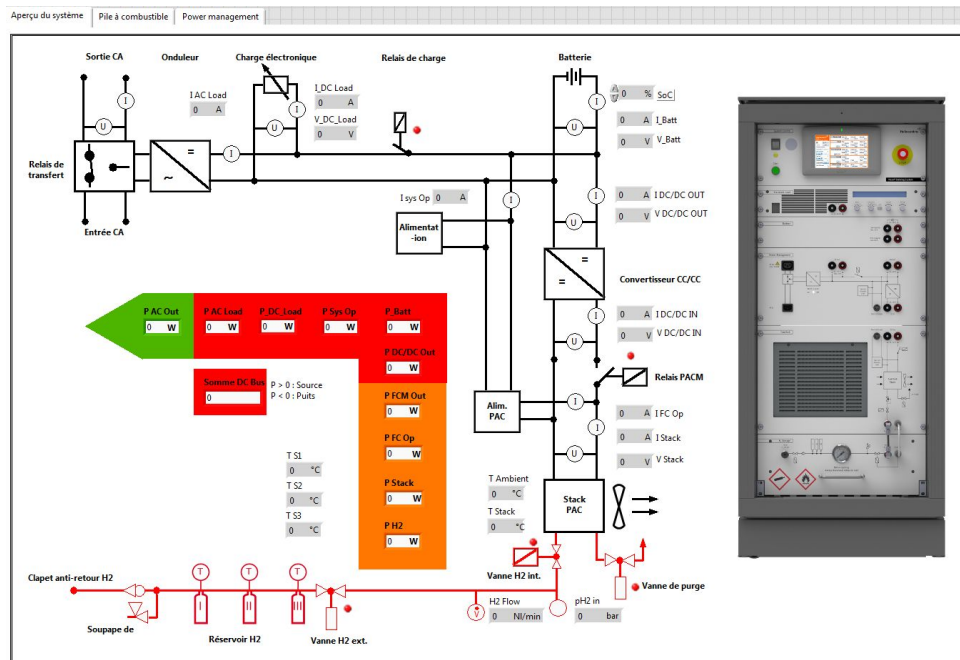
Aperçu du système | Pile à combustible | Power management

Sortie CA
Onduleur
Charge électronique
Relais de charge
Batterie

I AC Load
0 A
I_DC Load
0 A
V_DC_Load
0 V

0 % SoC
0 A I_Batt
0 V V_Batt

Relais de transfert
Entrée CA

I sys Op 0 A
Alimentat-ion

0 A I DC/DC OUT
0 V V DC/DC OUT

Convertisseur CC/CC

0 A I DC/DC IN
0 V V DC/DC IN

Relais PACM

P AC Out
0 W
P AC Load
0 W
P_DC_Load
0 W
P Sys Op
0 W
P_Batt
0 W
P DC/DC Out
0 W

Somme DC Bus
0
P > 0 : Source
P < 0 : Puits

P FCM Out
0 W
P FC Op
0 W
P Stack
0 W
P H2
0 W

Alim. PAC

0 A I FC Op
0 A I Stack
0 V V Stack

T S1
0 °C
T S2
0 °C
T S3
0 °C

T Ambient
0 °C
T Stack
0 °C

Stack PAC

Clapet anti-retour H2
Soupape de
Réservoir H2
Vanne H2 ext.
Vanne H2 int.
H2 Flow
0 Nl/min
pH2 in
0 bar
Vanne de purge